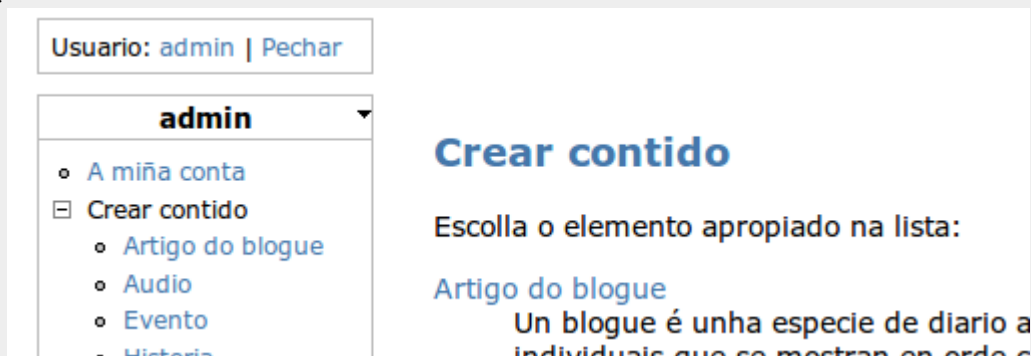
Usuario: admin | Pechar

admin

- A miña conta
- Crear contido
  - Artigo do blogue
  - Audio
  - Evento
  - Historia

Crear contido

Escolla o elemento apropiado na lista:

Artigo do blogue

Un blogue é unha especie de diario a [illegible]

individuais que se mostran en orde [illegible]